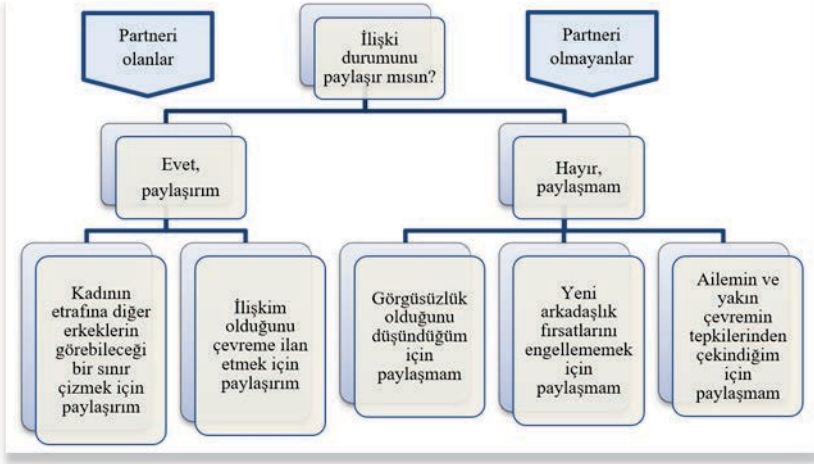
Partneri olanlar

İlişki durumunu paylaşır mısın?

Partneri olmayanlar

Evet, paylaşırım

Hayır, paylaşmam

Kadının etrafına diğer erkeklerin görebileceği bir sınır çizmek için paylaşırım

İlişkim olduğunu çevreme ilan etmek için paylaşırım

Görgüsüzlük olduğunu düşündüğüm için paylaşmam

Yeni arkadaşlık fırsatlarını engellememek için paylaşmam

Ailemin ve yakın çevremin tepkilerinden çekindiğim için paylaşmam